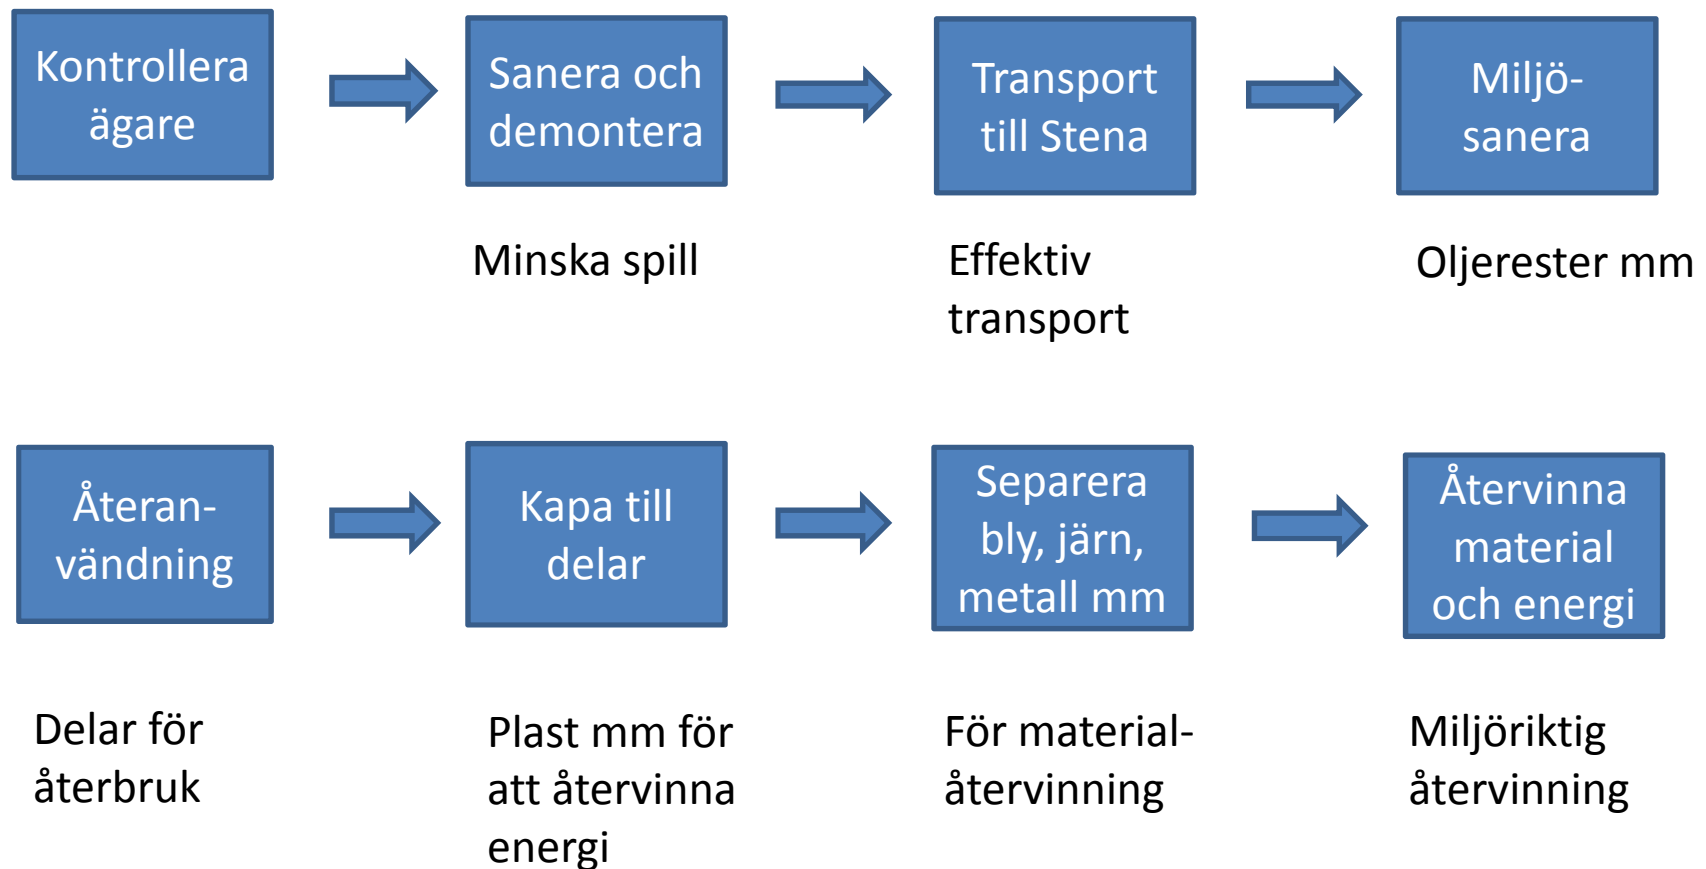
Kontrollera ägare

Sanera och demontera

Transport till Stena

Miljö-sanera

Minska spill

Effektiv transport

Oljerester mm

Återan-vändning

Kapa till delar

Separera bly, järn, metall mm

Återvinna material och energi

Delar för återbruk

Plast mm för att återvinna energi

För material-återvinning

Miljöriktig återvinning